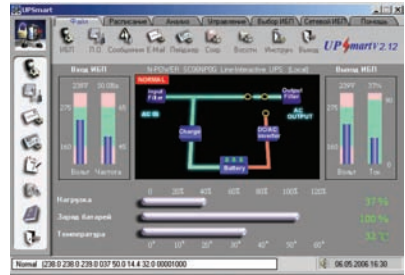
UPSmart

Файл | Расписание | Анализ | Управление | Выбор ИБП | Сетевой ИБП | Помощь

ИБП | П.О. | Сообщения | E-Mail | Пейджер | Сохр. | Восстан. | Инструм. | Выход

UPSmart V 2.12

Вход ИБП

N-POWER SOKNP0G Line-Interactive UPS (Local)

Выход ИБП

230V | 50.0Hz

NORMAL

Input Filter

Output Filter

AC IN

Charger

DC/AC Inverter

AC OUTPUT

Battery

230V | 37%

275

160

Вольт | Частота

Вольт | Ток

0 | 20% | 40% | 60% | 80% | 100% | 120%

Нагрузка | 37 %

Заряд батарей | 100 %

Температура | 32 C

0° | 10° | 20° | 30° | 40° | 50° | 60°

Normal | (238.0 238.0 239.0 037 50.0 14.4 32.0 00001000

06.05.2006 16:30